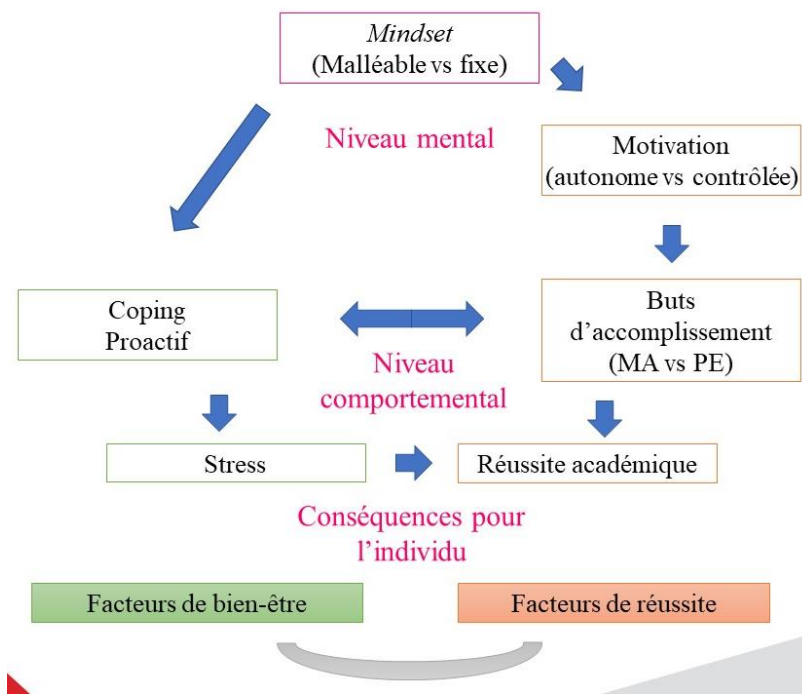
Mindset
(Malléable vs fixe)

Niveau mental

Motivation
(autonome vs contrôlée)

Coping
Proactif

Buts
d'accomplissement
(MA vs PE)

Niveau
comportemental

Stress

Réussite académique

Conséquences pour
l'individu

Facteurs de bien-être

Facteurs de réussite